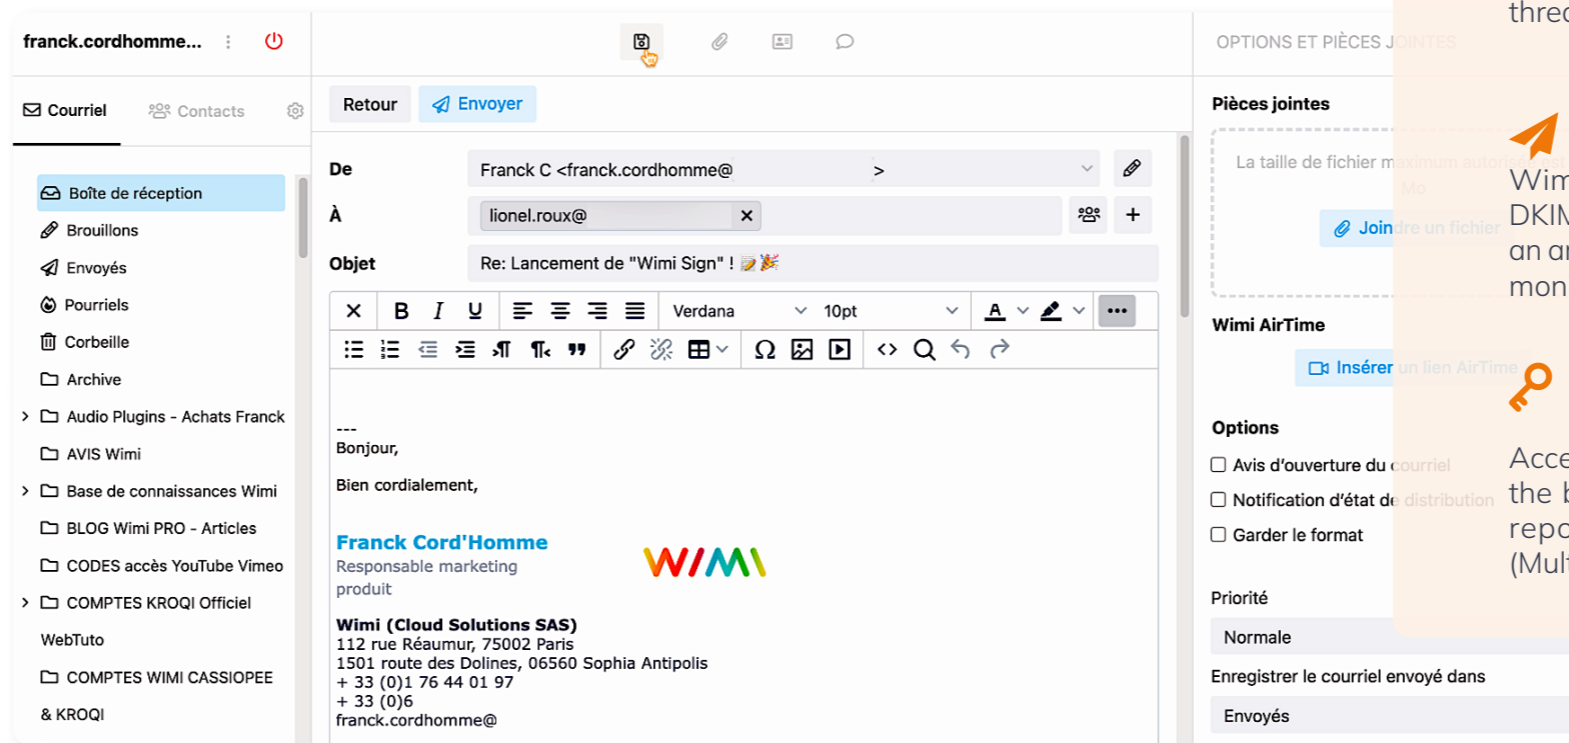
franck.cordhomme...

Courriel Contacts

Boîte de réception
Brouillons
Envoyés
Pourriels
Corbeille
Archive
Audio Plugins - Achats Franck
AVIS Wimi
Base de connaissances Wimi
BLOG Wimi PRO - Articles
CODES accès YouTube Vimeo
COMPTES KROQI Officiel WebTuto
COMPTES WIMI CASSIOPEE & KROQI

Retour Envoyer

De Franck C <franck.cordhomme@ >
À lionel.roux@
Objet Re: Lancement de "Wimi Sign" ! 📝🎉

Verdana 10pt

---
Bonjour,

Bien cordialement,

Franck Cord'Homme
Responsable marketing produit

WIMI

Wimi (Cloud Solutions SAS)
112 rue Réaumur, 75002 Paris
1501 route des Dolines, 06560 Sophia Antipolis
+ 33 (0)1 76 44 01 97
+ 33 (0)6
franck.cordhomme@

OPTIONS ET PIÈCES JOINTES

Pièces jointes
La taille de fichier maximum autorisée est Mo
Joindre un fichier

Wimi AirTime
Insérer un lien AirTime

Options
Avis d'ouverture du courriel
Notification d'état de distribution
Garder le format

Priorité
Normale
Enregistrer le courriel envoyé dans
Envoyés

thre
Wim
DKIM
an a
mon
Acce
the b
repo
(Mult